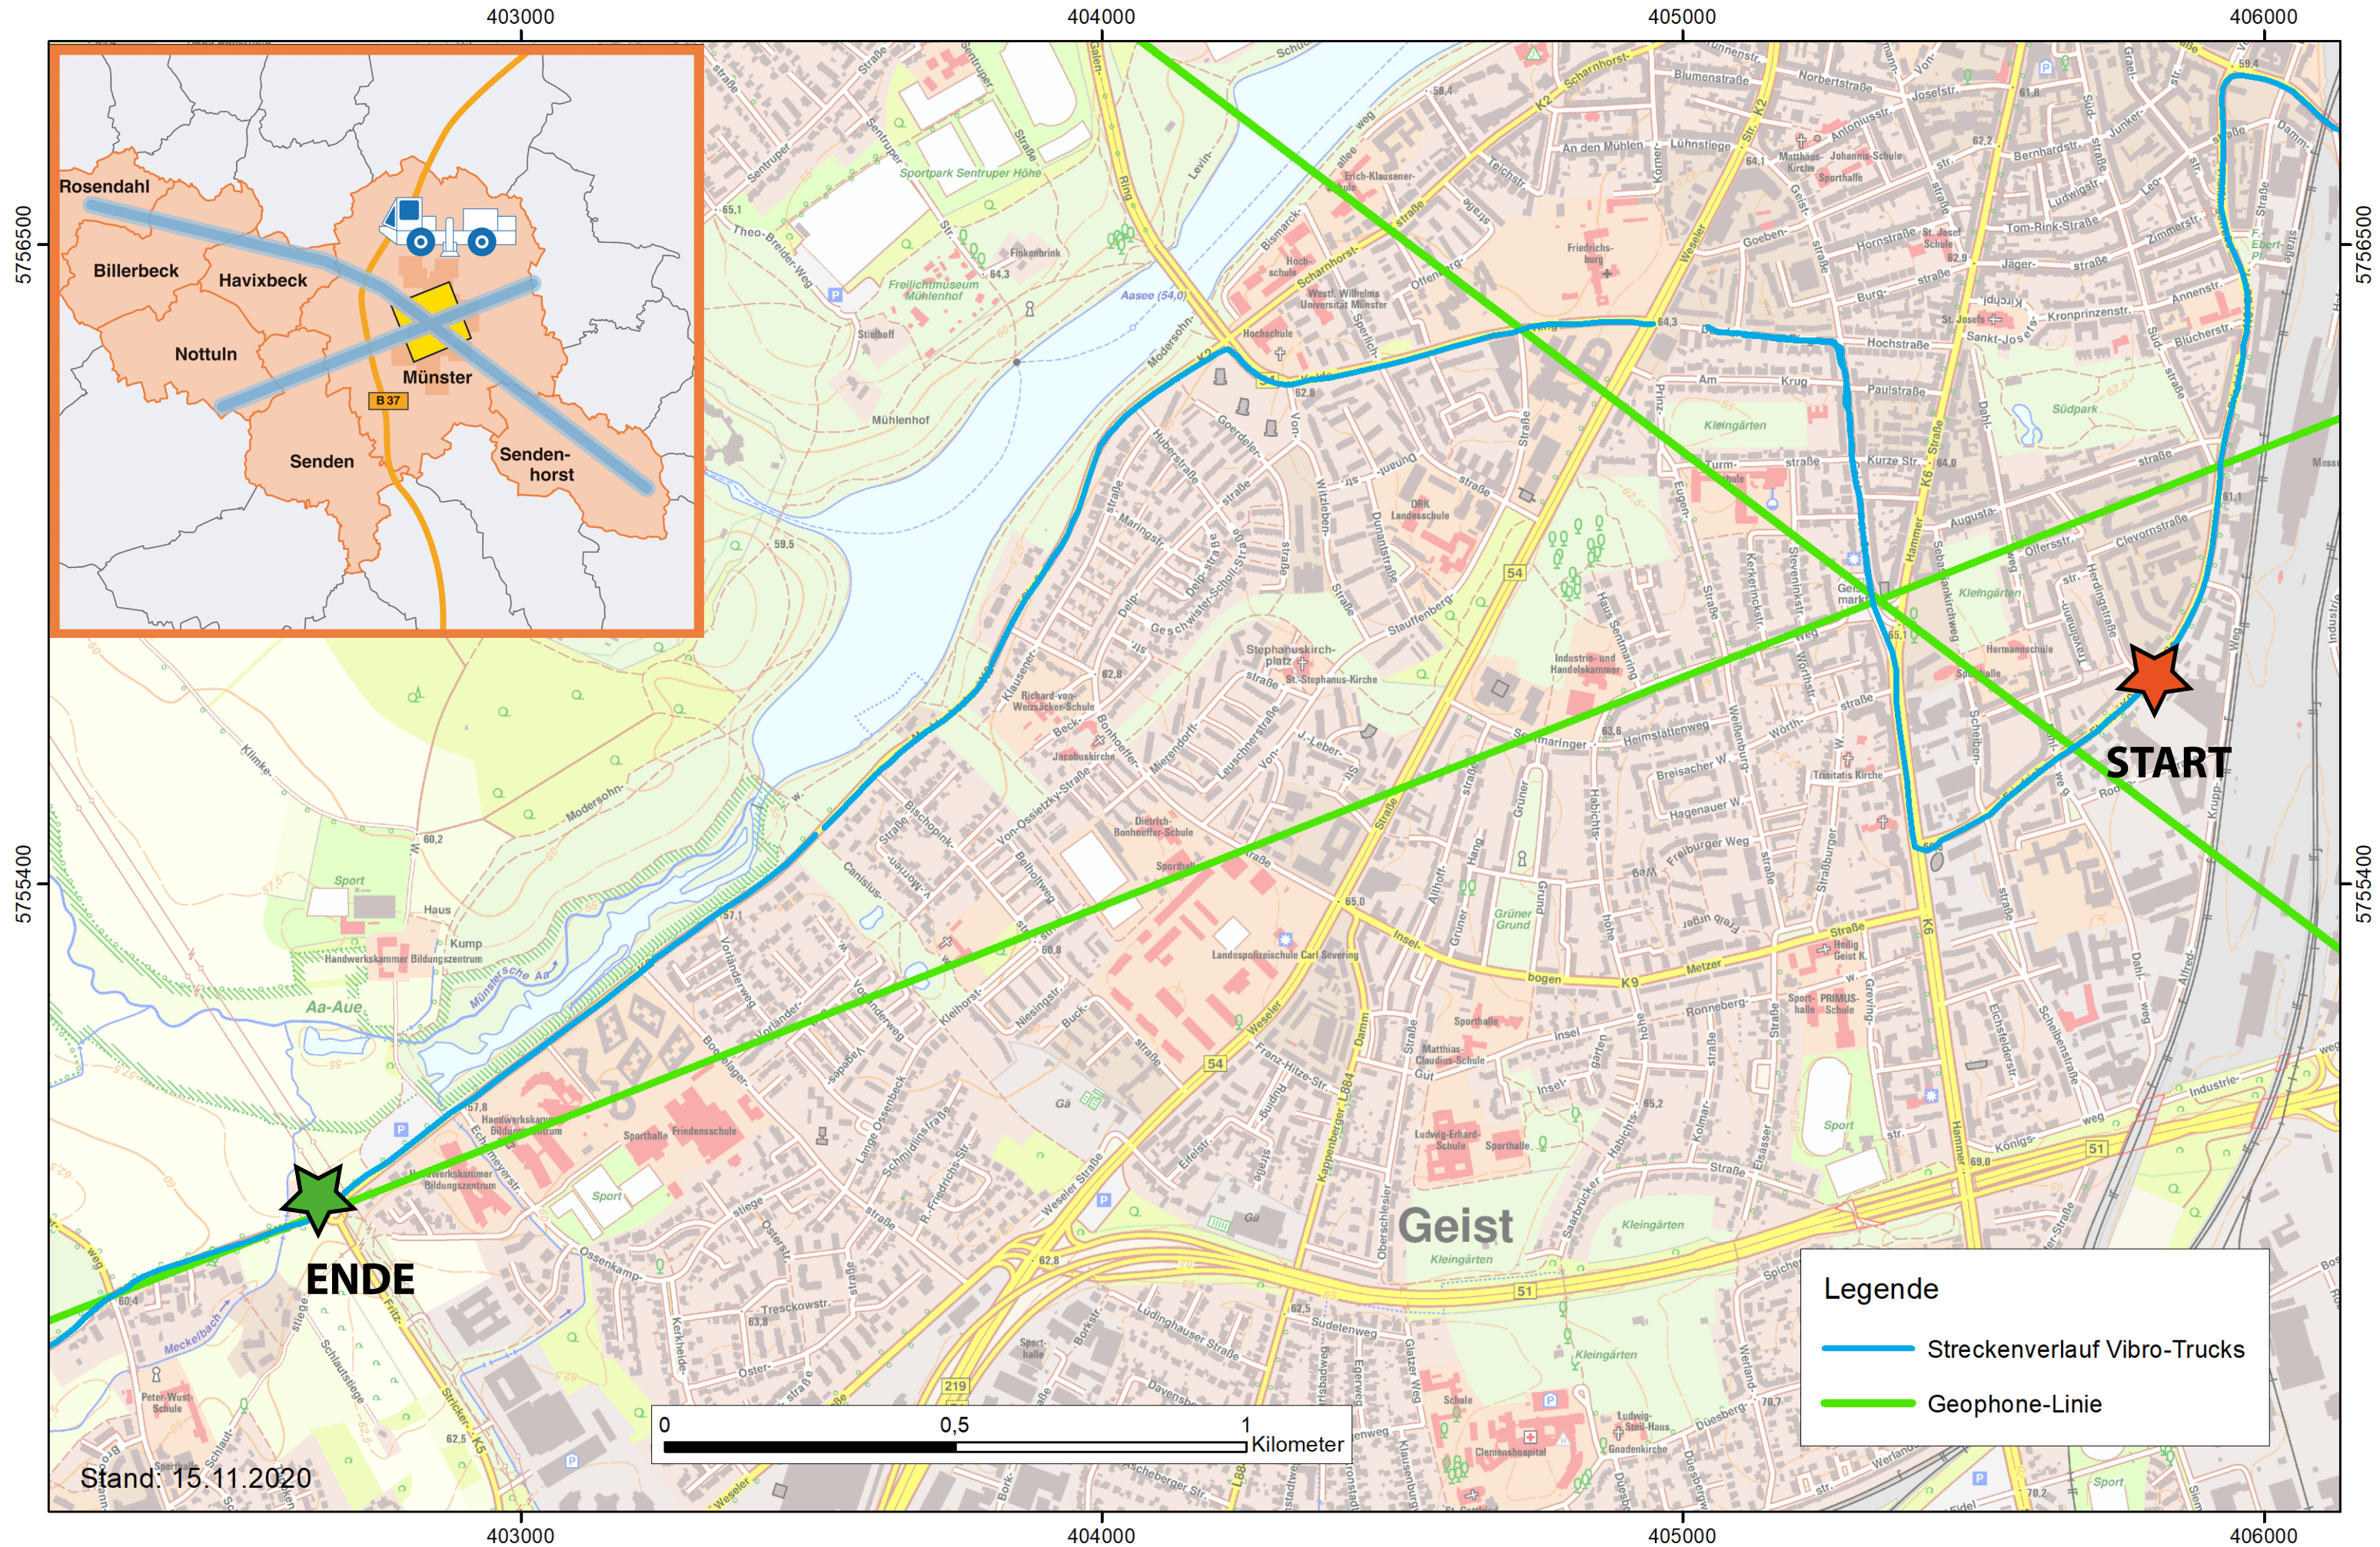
403000
404000
405000
406000
5756500
5755400

Rosendahl
Billerbeck
Havixbeck
Nottuln
Münster
B 37
Senden
Senden-horst

START
ENDE
Geist

Legende
Streckenverlauf Vibro-Trucks
Geophone-Linie

0
0,5
1
Kilometer

Stand: 15.11.2020